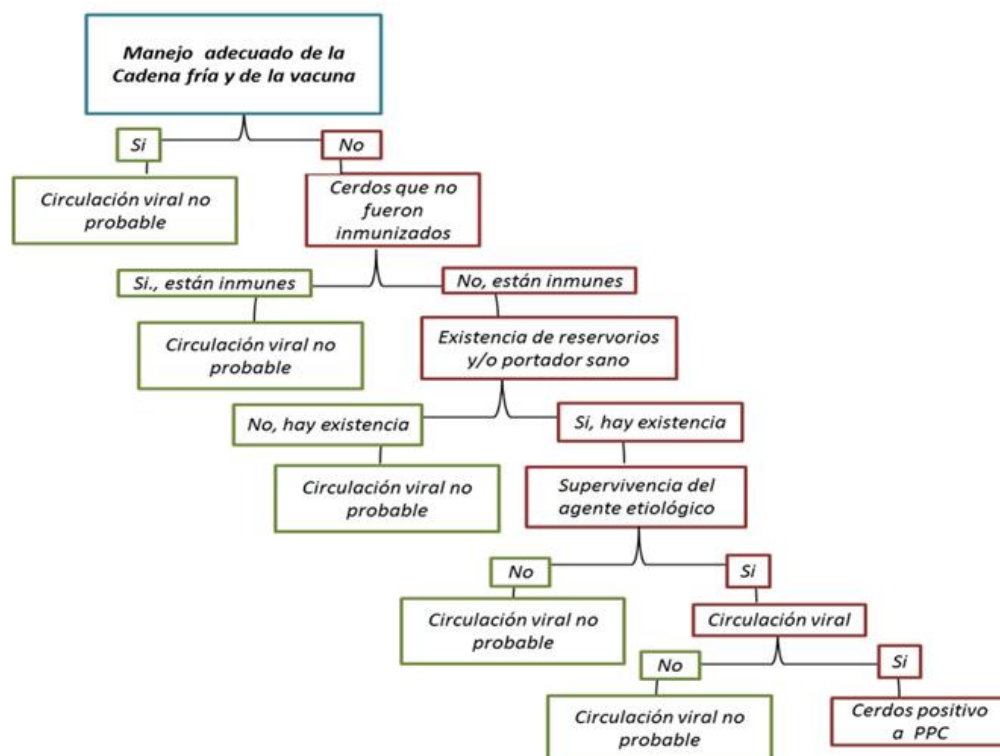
Manejo adecuado de la Cadena fría y de la vacuna

Si

No

Circulación viral no probable

Cerdos que no fueron inmunizados

Si., están inmunes

No, están inmunes

Circulación viral no probable

Existencia de reservorios y/o portador sano

No, hay existencia

Si, hay existencia

Circulación viral no probable

Supervivencia del agente etiológico

No

Si

Circulación viral no probable

Circulación viral

No

Si

Circulación viral no probable

Cerdos positivo a PPC